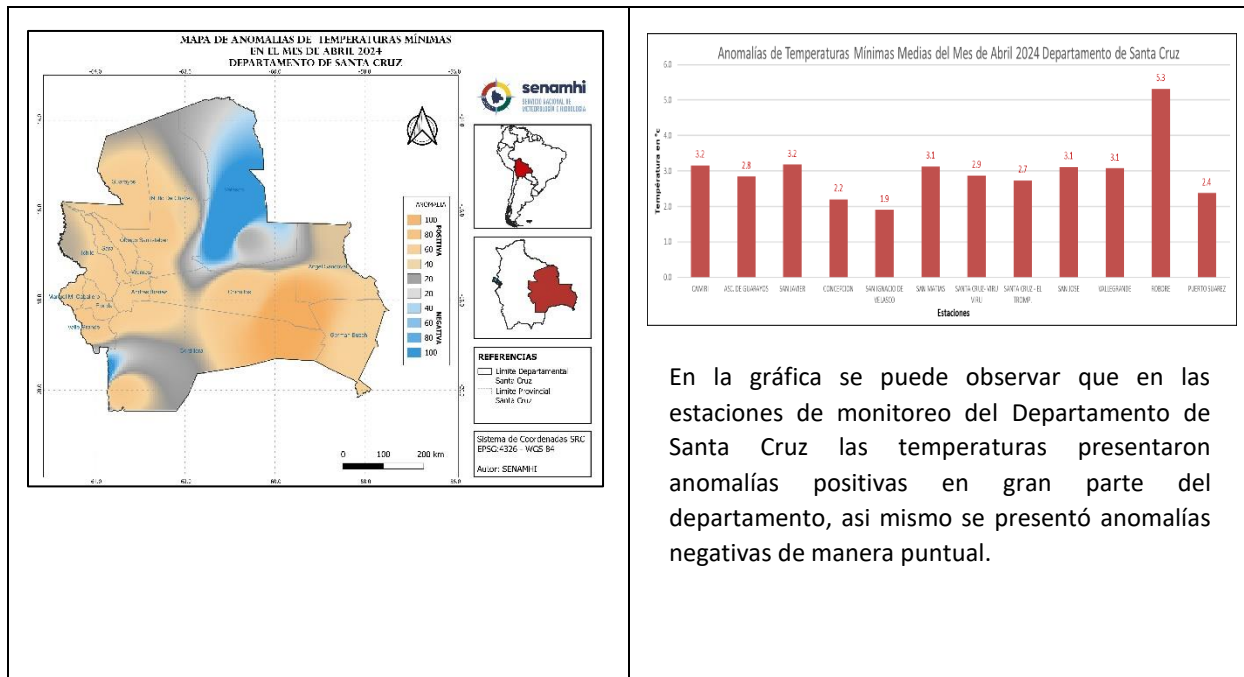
MAPA DE ANOMALIAS DE TEMPERATURAS MÍNIMAS
EN EL MES DE ABRIL 2024
DEPARTAMENTO DE SANTA CRUZ

senamhi
SERVICIO NACIONAL DE METEOROLOGÍA E HIDROLOGÍA

ANOMALIA
POSITIVA
100
80
60
40
20
NEGATIVA
20
40
60
80
100

REFERENCIAS
Limite Departamental Santa Cruz
Limite Provincial Santa Cruz

0 100 200 km

Sistema de Coordenadas SRC EPSG:4326 - WGS 84
Autor: SENAMHI

Anomalías de Temperaturas Mínimas Medias del Mes de Abril 2024 Departamento de Santa Cruz

| Estaciones | Temperatura en °C |
|---|---|
| CAMIRI | 3.2 |
| ASC. DE GUARAYOS | 2.8 |
| SAN JAVIER | 3.2 |
| CONCEPCION | 2.2 |
| SAN IGNACIO DE VELASCO | 1.9 |
| SAN MATIAS | 3.1 |
| SANTA CRUZ - AERO VIRU VIRU | 2.9 |
| SANTA CRUZ - EL TROMP. | 2.7 |
| SAN JOSE | 3.1 |
| VALLEGRANDE | 3.1 |
| ROBORE | 5.3 |
| PUERTO SUAREZ | 2.4 |

En la gráfica se puede observar que en las estaciones de monitoreo del Departamento de Santa Cruz las temperaturas presentaron anomalías positivas en gran parte del departamento, asi mismo se presentó anomalías negativas de manera puntual.